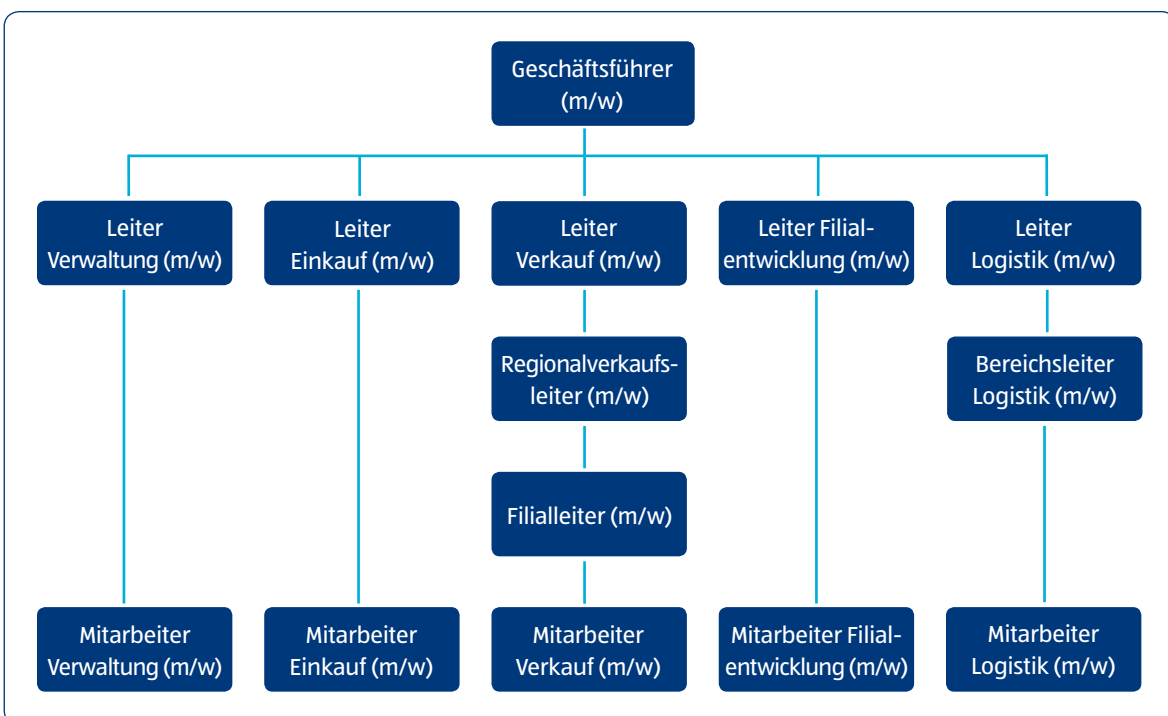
Geschäftsführer (m/w)

Leiter Verwaltung (m/w)

Leiter Einkauf (m/w)

Leiter Verkauf (m/w)

Leiter Filialentwicklung (m/w)

Leiter Logistik (m/w)

Regionalverkaufsleiter (m/w)

Bereichsleiter Logistik (m/w)

Filialleiter (m/w)

Mitarbeiter Verwaltung (m/w)

Mitarbeiter Einkauf (m/w)

Mitarbeiter Verkauf (m/w)

Mitarbeiter Filialentwicklung (m/w)

Mitarbeiter Logistik (m/w)